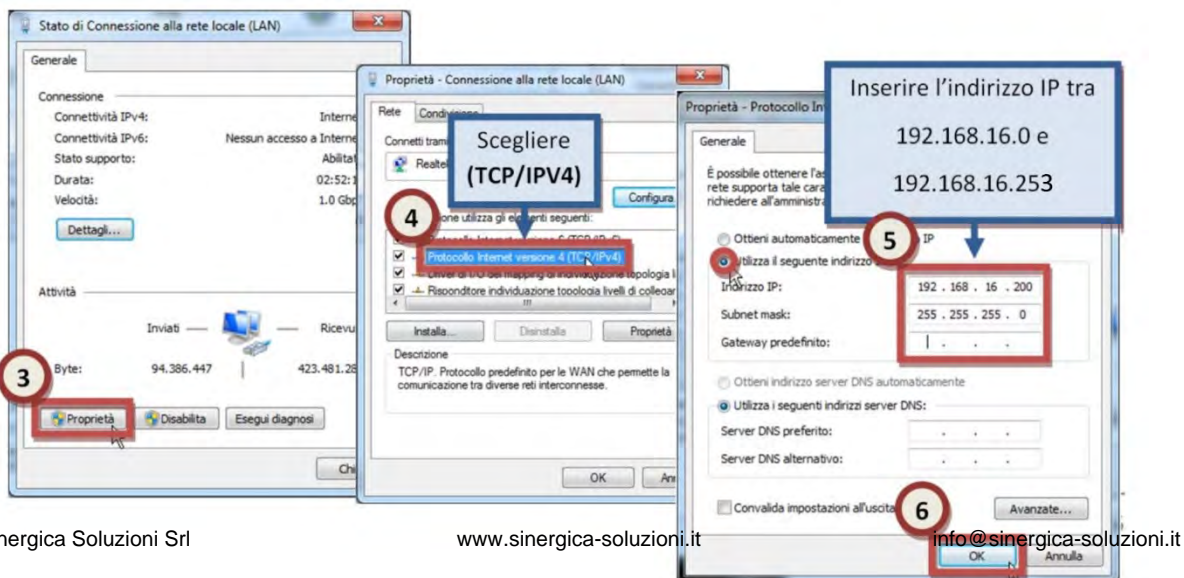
Stato di Connessione alla rete locale (LAN)

Generale

Connessione
Connettività IPv4: Interne
Connettività IPv6: Nessun accesso a Interne
Stato supporto: Abilitat
Durata: 02:52:1
Velocità: 1.0 Gbp
Dettagli...

Attività
Inviati — — Ricevu
Byte: 94.386.447 | 423.481.28

3

Proprietà Disabilita Esegui diagnosi

Chi

Proprietà - Connessione alla rete locale (LAN)

Rete Condivisione

Connetti tram
Realte

Scegliere (TCP/IPV4)

Configura

4

one utilizza gli elementi seguenti:

Protocollo Internet versione 6 (TCP/IPv6)
Protocollo Internet versione 4 (TCP/IPv4)
Driver di I/O del mapping di individuazione topologia li
Risponditore individuazione topologia livelli di collegar

Installa... Disinstalla Proprietà

Descrizione
TCP/IP. Protocollo predefinito per le WAN che permette la comunicazione tra diverse reti interconnesse.

OK An

Proprietà - Protocollo In

Generale

È possibile ottenere l'as rete supporta tale cara richiedere all'amministra

Inserire l'indirizzo IP tra 192.168.16.0 e 192.168.16.253

Ottieni automaticamente 5 IP
Utilizza il seguente indirizzo

Indirizzo IP: 192 . 168 . 16 . 200
Subnet mask: 255 . 255 . 255 . 0
Gateway predefinito: . . .

Ottieni indirizzo server DNS automaticamente
Utilizza i seguenti indirizzi server DNS:
Server DNS preferito: . . .
Server DNS alternativo: . . .

Convalida impostazioni all'uscita 6 Avanzate...

OK Annulla

inergica Soluzioni Srl www.sinergica-soluzioni.it info@sinergica-soluzioni.it